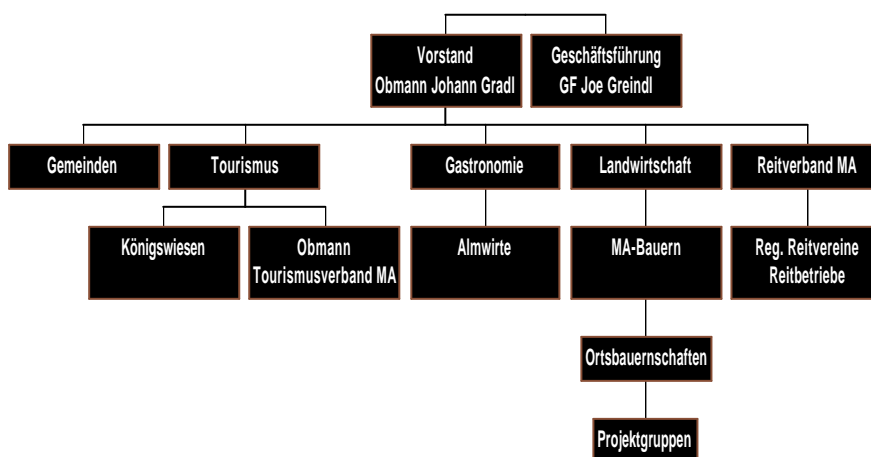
Vorstand
Obmann Johann Gradl

Geschäftsführung
GF Joe Greindl

Gemeinden

Tourismus

Gastronomie

Landwirtschaft

Reitverband MA

Königswiesen

Obmann
Tourismusverband MA

Almwirte

MA-Bauern

Reg. Reitvereine
Reitbetriebe

Ortsbauernschaften

Projektgruppen